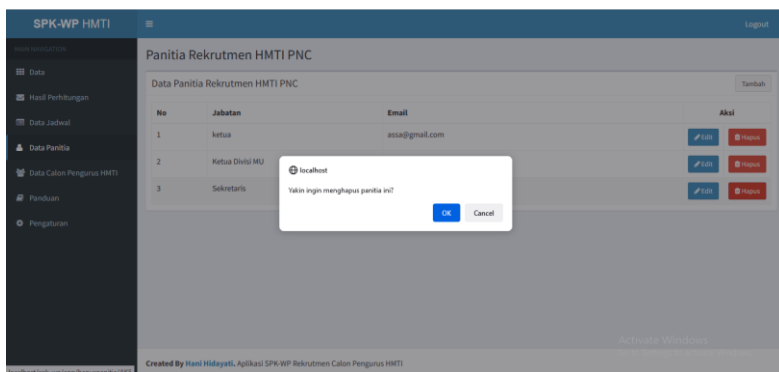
SPK-WP HMTI

Logout

MAIN NAVIGATION

Data

Hasil Perhitungan

Data Jadwal

Data Panitia

Data Calon Pengurus HMTI

Panduan

Pengaturan

Panitia Rekrutmen HMTI PNC

Data Panitia Rekrutmen HMTI PNC

Tambah

| No | Jabatan | Email | Aksi |
|---|---|---|---|
| 1 | ketua | assa@gmail.com | Edit Hapus |
| 2 | Ketua Divisi MU | | Edit Hapus |
| 3 | Sekretaris | | Edit Hapus |

localhost

Yakin ingin menghapus panitia ini?

OK Cancel

Activate Windows

Created By Hani Hideyati. Aplikasi SPK-WP Rekrutmen Calon Pengurus HMTI

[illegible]